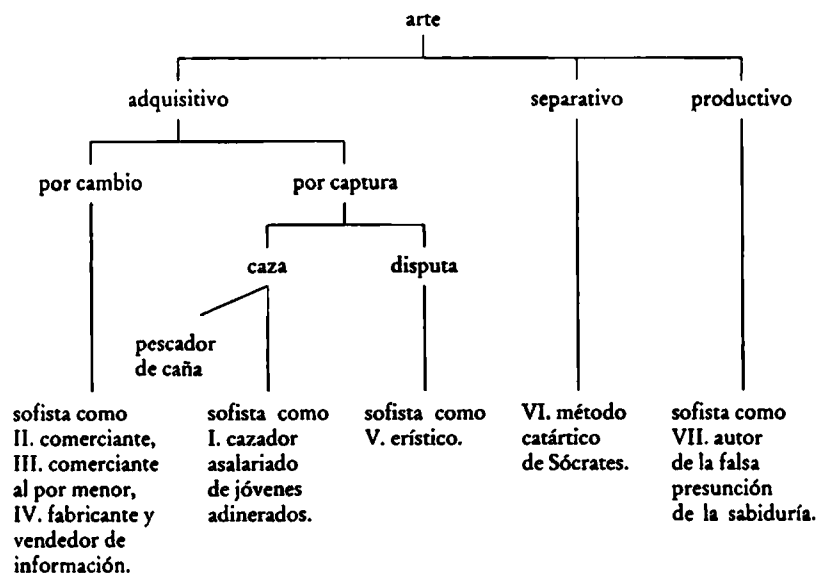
arte

adquisitivo

separativo

productivo

por cambio

por captura

caza

disputa

pescador de caña

sofista como II. comerciante, III. comerciante al por menor, IV. fabricante y vendedor de información.

sofista como I. cazador asalariado de jóvenes adinerados.

sofista como V. erístico.

VI. método catártico de Sócrates.

sofista como VII. autor de la falsa presunción de la sabiduría.